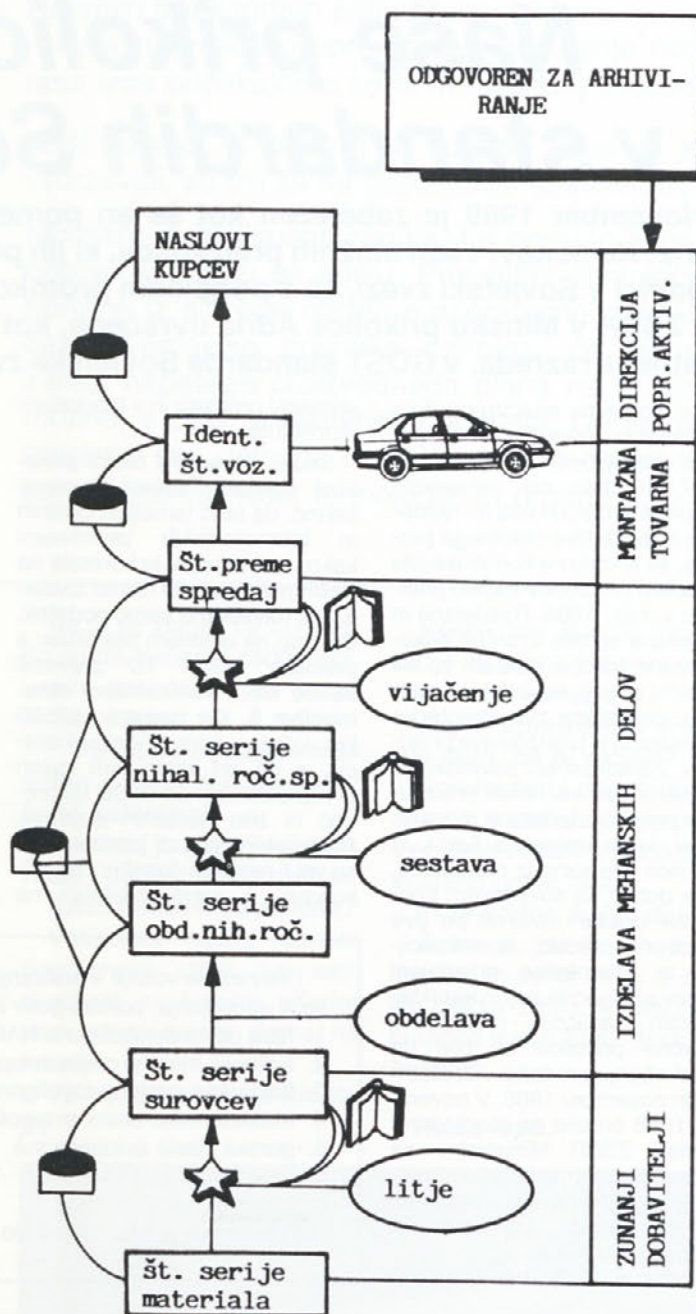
ODGOVOREN ZA ARHIVIRANJE

NASLOVI KUPCEV

Ident. št.voz.

St.preme spredaj

vijačenje

St. serije nihal. roč.sp.

sestava

St. serije obd.nih.roč.

obdelava

St. serije surovcev

litje

št. serije materiala

DIREKCIJA POPR.AKTIV.

MONTAZNA TOVARNA

IZDELAVA MEHANSKIH DELOV

ZUNANJI DOBAVITELJI